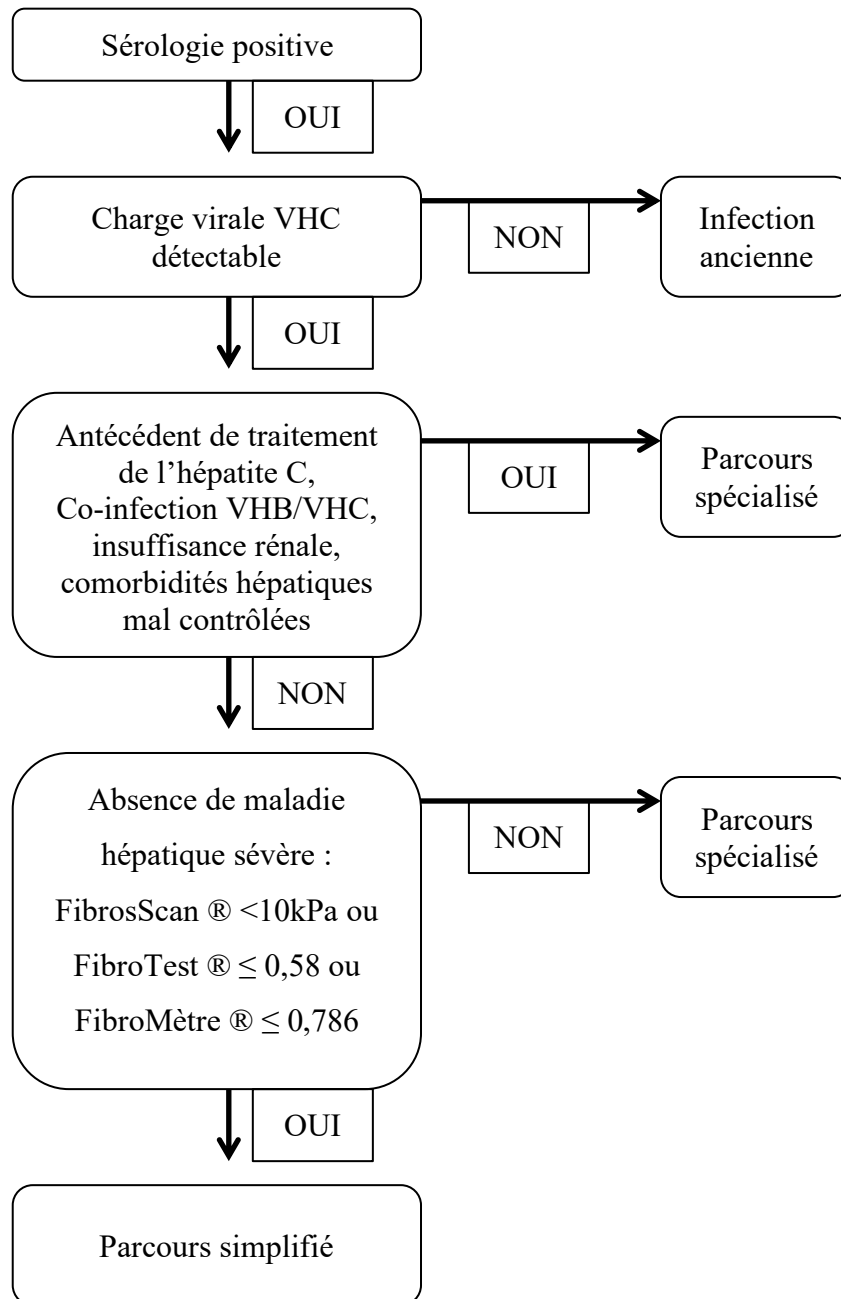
Sérologie positive

OUI

Charge virale VHC détectable

NON

Infection ancienne

OUI

Antécédent de traitement de l'hépatite C, Co-infection VHB/VHC, insuffisance rénale, comorbidités hépatiques mal contrôlées

OUI

Parcours spécialisé

NON

Absence de maladie hépatique sévère : FibrosScan ® <10kPa ou FibroTest ® $\leq$ 0,58 ou FibroMètre ® $\leq$ 0,786

NON

Parcours spécialisé

OUI

Parcours simplifié